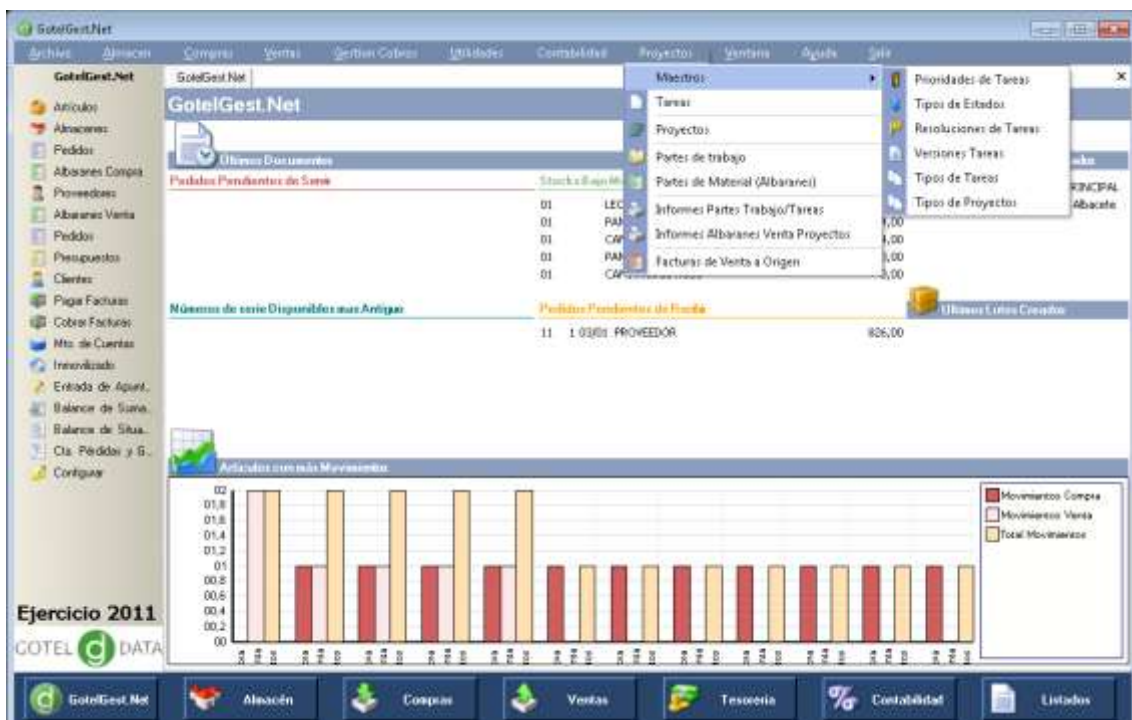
GotelGest.Net

Archivo Almacén Compras Ventas Gestion Cobros Utilidades Contabilidad Proyectos Ventana Ayuda Salir

GotelGest.Net

Articulos
Almacenes
Pedidos
Albaranes Compra
Proveedores
Albaranes Venta
Pedidos
Presupuestos
Clientes
Pagar Facturas
Cobrar Facturas
Mto. de Cuentas
Inmovilizado
Entrada de Apunt..
Balance de Suma..
Balance de Situa..
Cta. Pérdidas y G..
Configurar

Ejercicio 2011
COTEL DATA

GotelGest.Net

GotelGest.Net

Ultimos Documentos

Pedidos Pendientes de Serie

Stock a Bajo Mi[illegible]

| | | |
|---|---|---|
| 01 | LEC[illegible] | |
| 01 | PAN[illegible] | ,00 |
| 01 | CAF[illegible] | ,00 |
| 01 | PAN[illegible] | ,00 |
| 01 | CAF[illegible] | ,00 |

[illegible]RINCIPAL
Albacete

Números de serie Disponibles mas Antiguo

Pedidos Pendientes de Recibir

11 1 03/01 PROVEEDOR 826,00

Ultimos Lotes Creados

Articulos con más Movimientos

02
01,8
01,6
01,4
01,2
01
00,8
00,6
00,4
00,2
00

Movimientos Compra
Movimientos Venta
Total Movimientos

Maestros
Tareas
Proyectos
Partes de trabajo
Partes de Material (Albaranes)
Informes Partes Trabajo/Tareas
Informes Albaranes Venta Proyectos
Facturas de Venta a Origen

Prioridades de Tareas
Tipos de Estados
Resoluciones de Tareas
Versiones Tareas
Tipos de Tareas
Tipos de Proyectos

GotelGest.Net Almacén Compras Ventas Tesoreria Contabilidad Listados